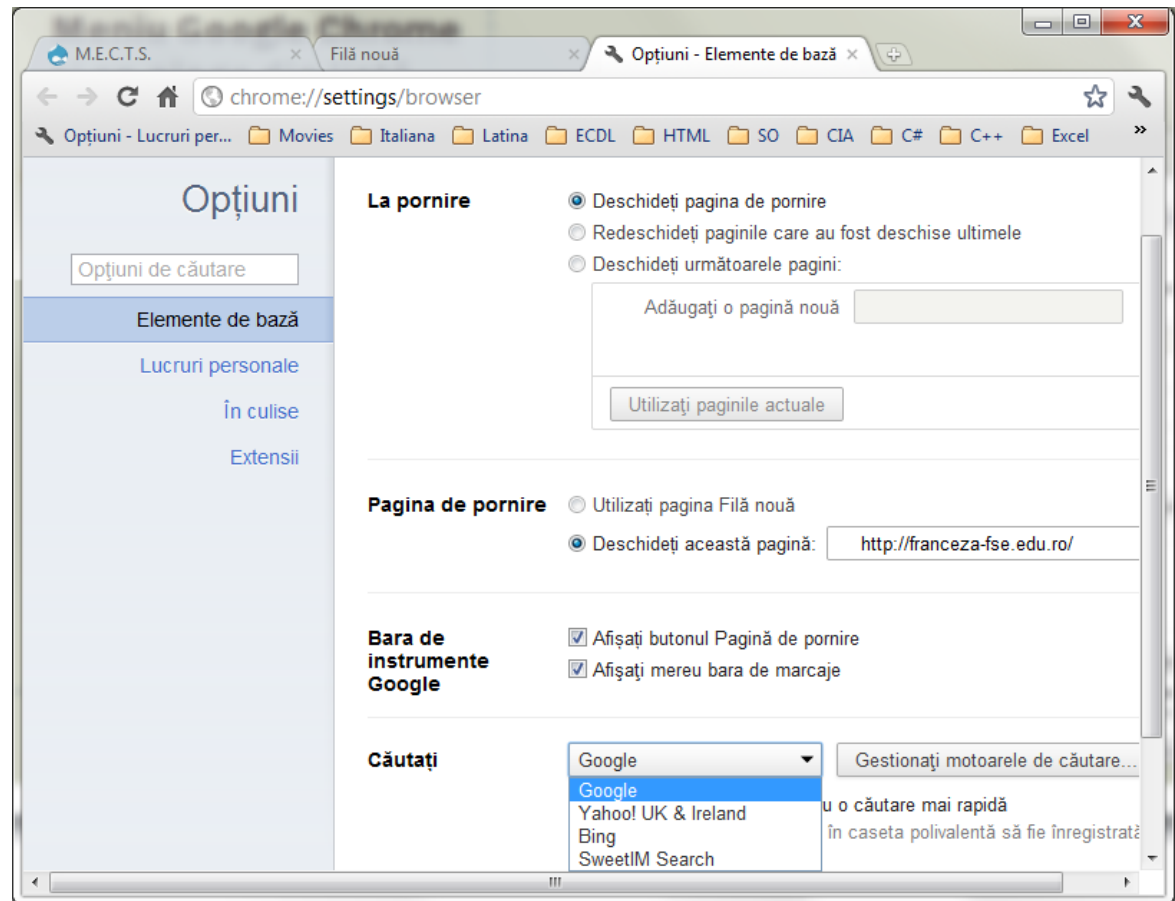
M.E.C.T.S.
Filă nouă
Opțiuni - Elemente de bază

chrome://settings/browser

Opțiuni - Lucruri per... Movies Italiana Latina ECDL HTML SO CIA C# C++ Excel

Opțiuni

Opțiuni de căutare

Elemente de bază
Lucruri personale
În culise
Extensii

La pornire
Deschideți pagina de pornire
Redeschideți paginile care au fost deschise ultimele
Deschideți următoarele pagini:
Adăugați o pagină nouă
Utilizați paginile actuale

Pagina de pornire
Utilizați pagina Filă nouă
Deschideți această pagină: http://franceza-fse.edu.ro/

Bara de instrumente Google
Afișați butonul Pagină de pornire
Afișați mereu bara de marcaje

Căutați
Google
Gestionați motoarele de căutare...
Google
Yahoo! UK & Ireland
Bing
SweetIM Search
u o căutare mai rapidă
în caseta polivalentă să fie înregistrată